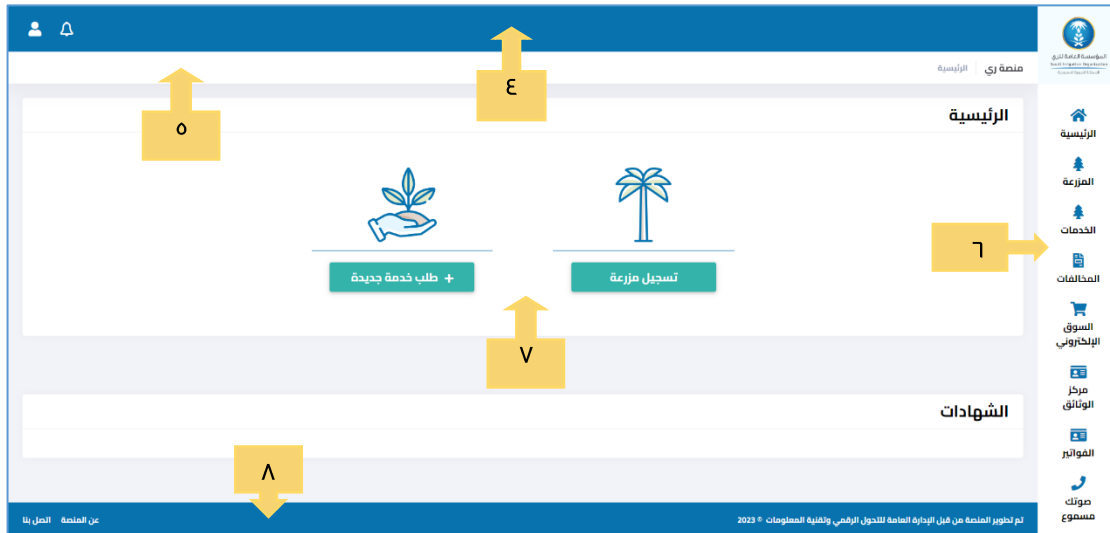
المؤسسة العامة للري
Saudi Irrigation Organization

منصة ري | الرئيسية

٤

٥

الرئيسية

تسجيل مزرعة

+ طلب خدمة جديدة

٦

٧

الرئيسية
المزرعة
الخدمات
المخالفات
السوق الإلكتروني
مركز الوثائق
الفواتير
صوتك مسموع

الشهادات

٨

تم تطوير المنصة من قبل الإدارة العامة للتحول الرقمي وتقنية المعلومات © 2023

عن المنصة   اتصل بنا